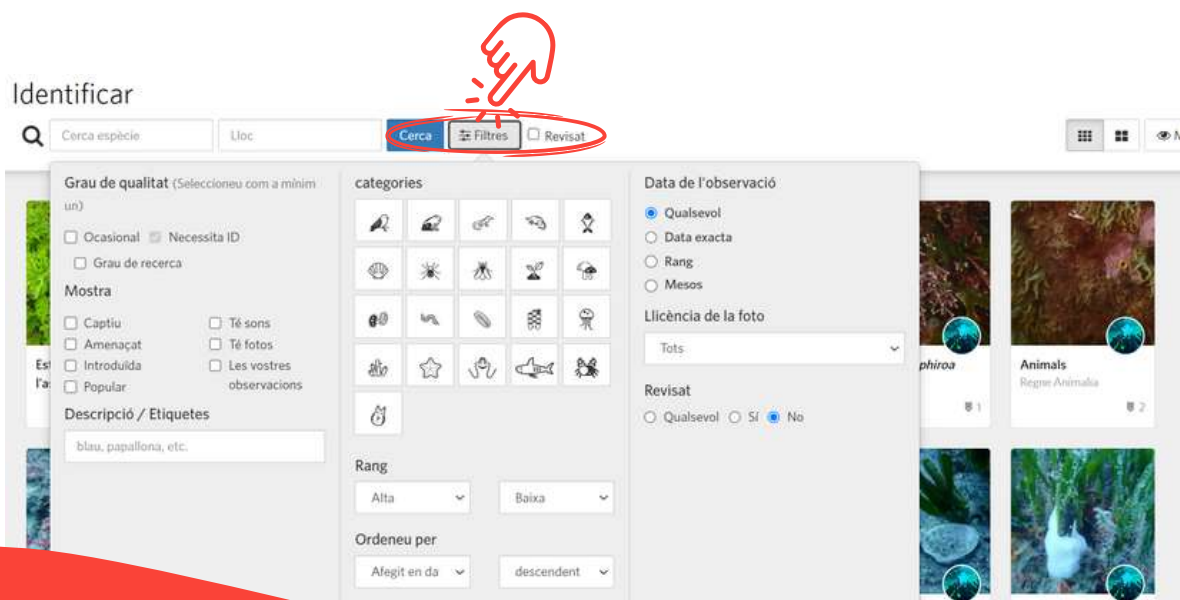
Identificar

Cerca espècie | Lloc | Cerca | Filtres | Revisat

Grau de qualitat (Seleccioneu com a mínim un)

Ocasional | Necessita ID
Grau de recerca

Mostra

Captiu | Té sons
Amenaçat | Té fotos
Introduïda | Les vostres observacions
Popular

Descripció / Etiquetes

blau, papallona, etc.

categories

Rang

Alta | Baixa

Ordeneu per

Afegit en da | descendent

Data de l'observació

Qualsevol
Data exacta
Rang
Mesos

Llicència de la foto

Tots

Revisat

Qualsevol | Sí | No

Es
l'a

phiroa

1

Animals
Regne Animalia

2